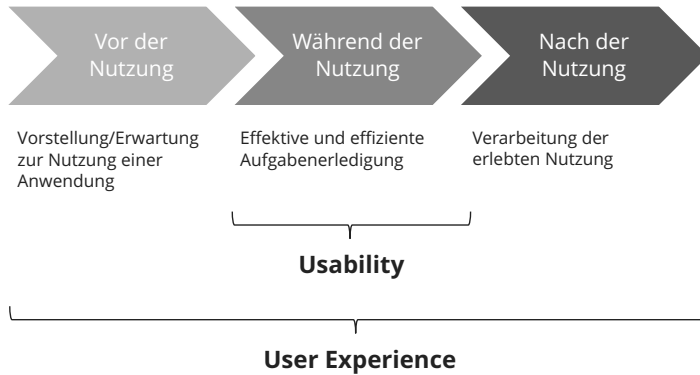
Vor der Nutzung

Während der Nutzung

Nach der Nutzung

Vorstellung/Erwartung zur Nutzung einer Anwendung

Effektive und effiziente Aufgabenerledigung

Verarbeitung der erlebten Nutzung

Usability

User Experience